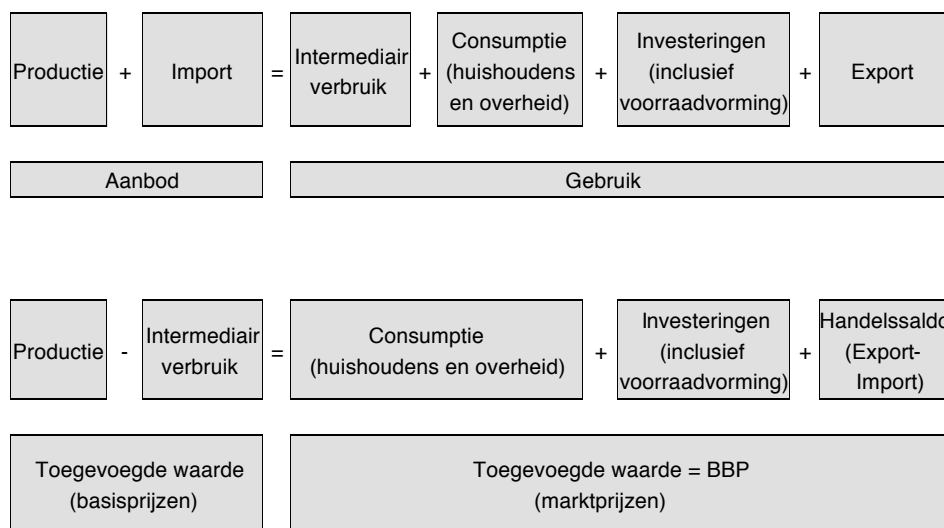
Productie + Import = Intermediair verbruik + Consumptie (huishoudens en overheid) + Investeringen (inclusief voorraadvorming) + Export

Aanbod

Gebruik

Productie - Intermediair verbruik = Consumptie (huishoudens en overheid) + Investeringen (inclusief voorraadvorming) + Handelssaldo (Export-Import)

Toegevoegde waarde (basisprijzen)

Toegevoegde waarde = BBP (marktprijzen)